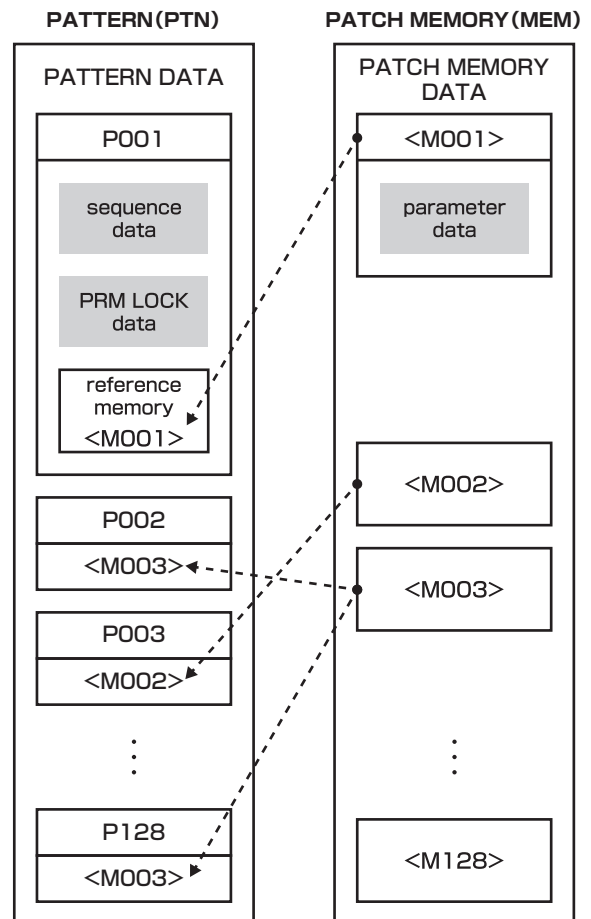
PATTERN(PTN)

PATCH MEMORY(MEM)

PATTERN DATA

P001

sequence data

PRM LOCK data

reference memory <M001>

P002

<M003>

P003

<M002>

⋮

P128

<M003>

PATCH MEMORY DATA

<M001>

parameter data

<M002>

<M003>

⋮

<M128>